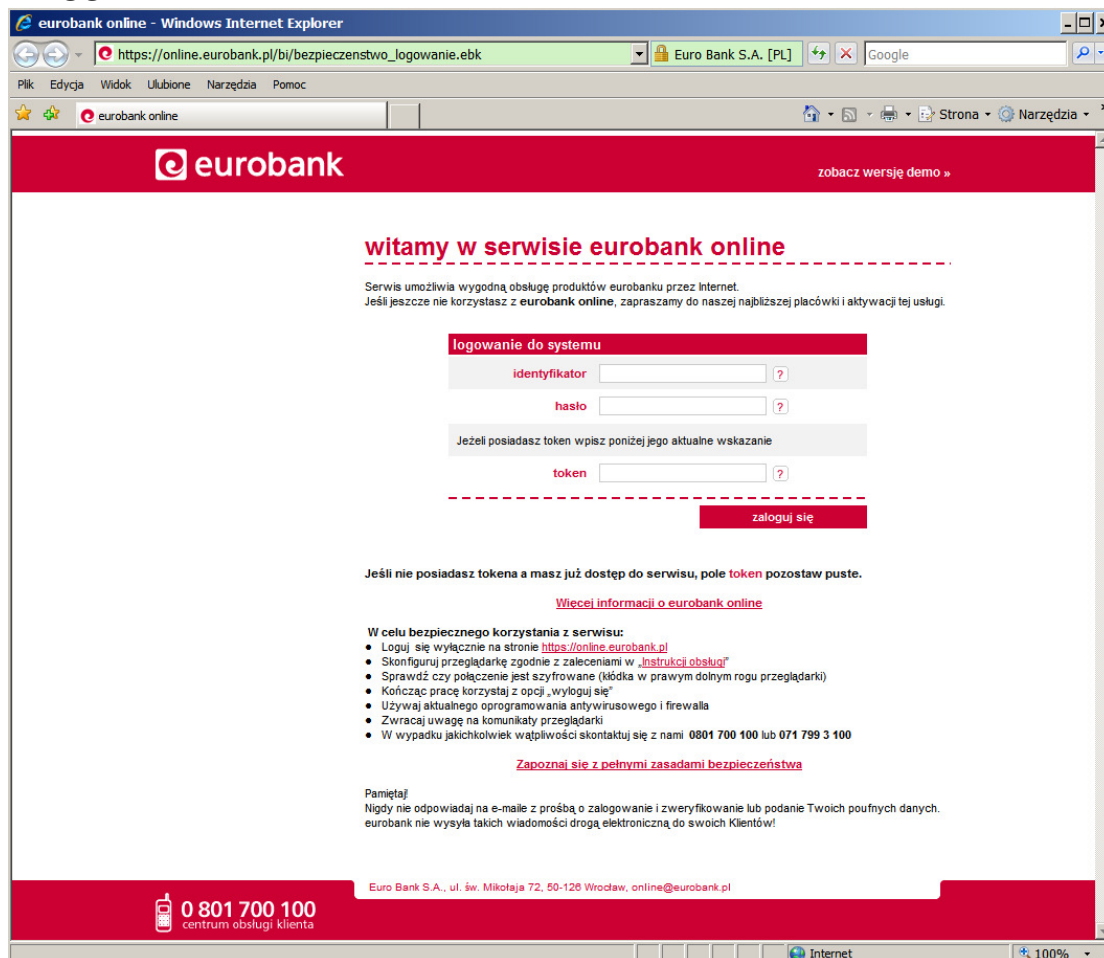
eurobank online - Windows Internet Explorer

https://online.eurobank.pl/bi/bezpieczenstwo_logowanie.ebk

Euro Bank S.A. [PL]

Google

Plik Edycja Widok Ulubione Narzędzia Pomoc

eurobank online

Strona Narzędzia

eurobank

zobacz wersję demo »

witamy w serwisie eurobank online

Serwis umożliwia wygodną obsługę produktów eurobanku przez Internet.
Jeśli jeszcze nie korzystasz z eurobank online, zapraszamy do naszej najbliższej placówki i aktywacji tej usługi.

logowanie do systemu

identyfikator ?

hasło ?

Jeżeli posiadasz token wpisz poniżej jego aktualne wskazanie

token ?

zaloguj się

Jeśli nie posiadasz tokena a masz już dostęp do serwisu, pole token pozostaw puste.

Więcej informacji o eurobank online

W celu bezpiecznego korzystania z serwisu:
- Loguj się wyłącznie na stronie https://online.eurobank.pl
- Skonfiguruj przeglądarkę zgodnie z zaleceniami w „Instrukcji obsługi"
- Sprawdź czy połączenie jest szyfrowane (kłódka w prawym dolnym rogu przeglądarki)
- Kończąc pracę korzystaj z opcji „wyloguj się"
- Używaj aktualnego oprogramowania antywirusowego i firewalla
- Zwracaj uwagę na komunikaty przeglądarki
- W wypadku jakichkolwiek wątpliwości skontaktuj się z nami 0801 700 100 lub 071 799 3 100

Zapoznaj się z pełnymi zasadami bezpieczeństwa

Pamiętaj!
Nigdy nie odpowiadaj na e-maile z prośbą o zalogowanie i zweryfikowanie lub podanie Twoich poufnych danych.
eurobank nie wysyła takich wiadomości drogą elektroniczną do swoich Klientów!

Euro Bank S.A., ul. św. Mikołaja 72, 50-126 Wrocław, online@eurobank.pl

0 801 700 100
centrum obsługi klienta

Internet

100%